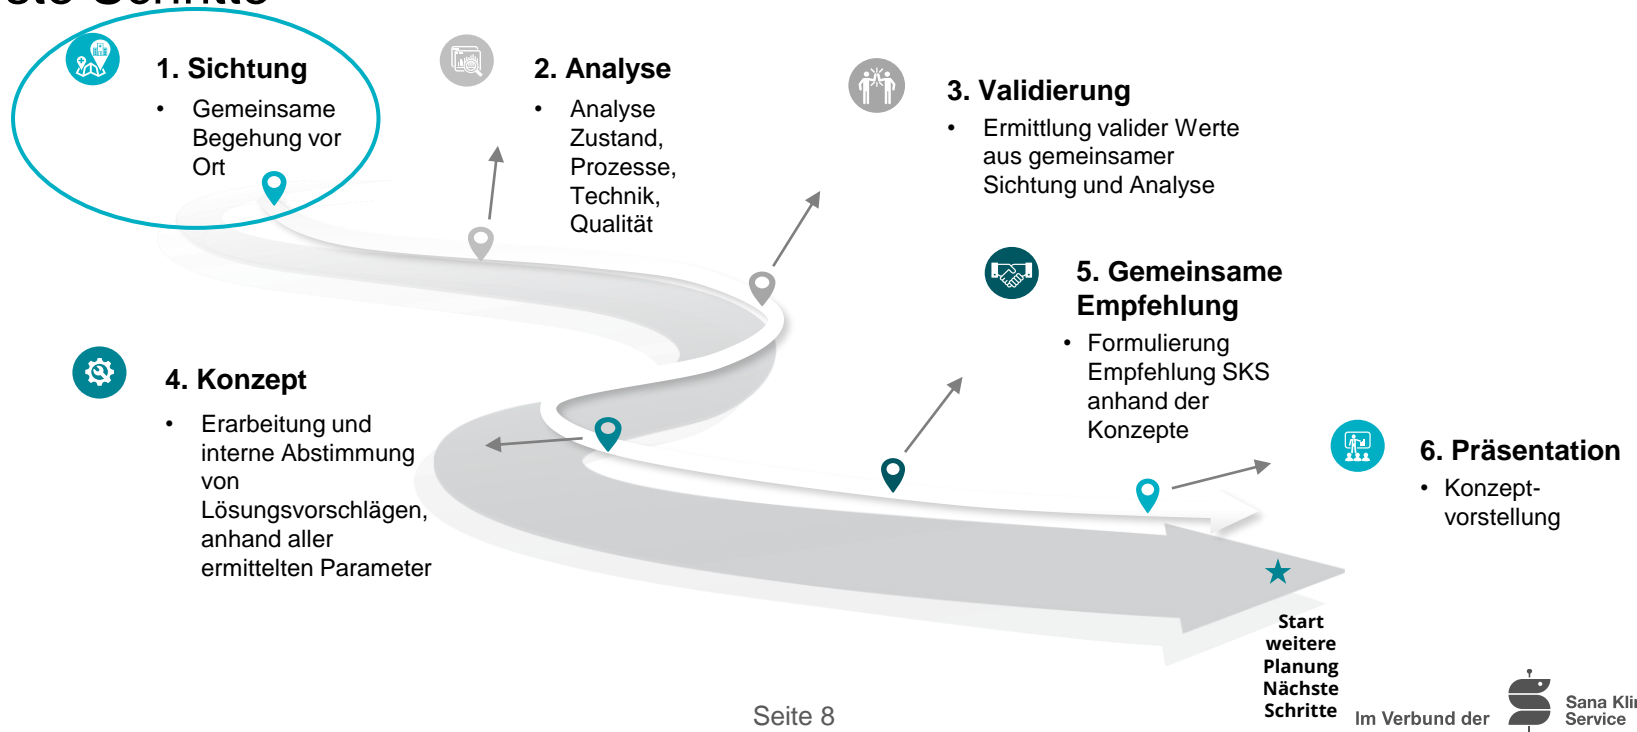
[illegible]

1. Sichtung
• Gemeinsame Begehung vor Ort

2. Analyse
• Analyse Zustand, Prozesse, Technik, Qualität

3. Validierung
• Ermittlung valider Werte aus gemeinsamer Sichtung und Analyse

5. Gemeinsame Empfehlung
• Formulierung Empfehlung SKS anhand der Konzepte

4. Konzept
• Erarbeitung und interne Abstimmung von Lösungsvorschlägen, anhand aller ermittelten Parameter

6. Präsentation
• Konzeptvorstellung

Start weitere Planung Nächste Schritte

Seite 8

Im Verbund der

Sana Kli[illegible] Service